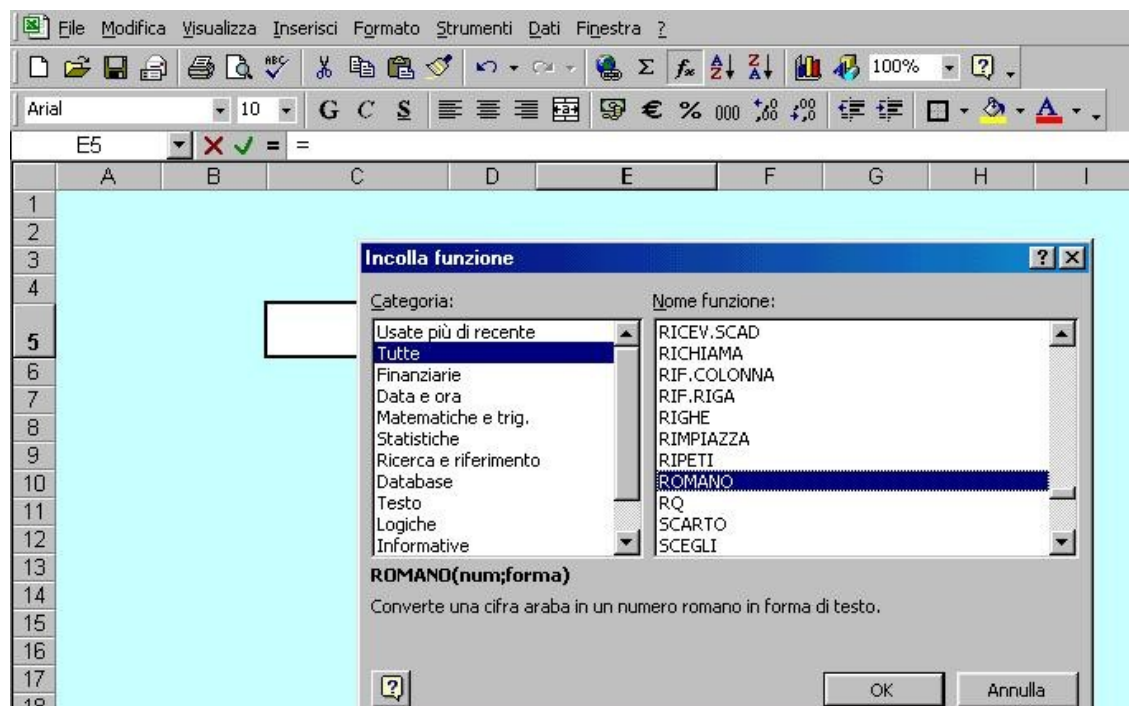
File Modifica Visualizza Inserisci Formato Strumenti Dati Finestra ?

100%

Arial 10 G C S € % 000

E5 =

A B C D E F G H I

1
2
3
4
5
6
7
8
9
10
11
12
13
14
15
16
17
18

Incolla funzione

Categoria:
Usate più di recente
Tutte
Finanziarie
Data e ora
Matematiche e trig.
Statistiche
Ricerca e riferimento
Database
Testo
Logiche
Informative

Nome funzione:
RICEV.SCAD
RICHIAMA
RIF.COLONNA
RIF.RIGA
RIGHE
RIMPIAZZA
RIPETI
ROMANO
RQ
SCARTO
SCEGLI

ROMANO(num;forma)

Converte una cifra araba in un numero romano in forma di testo.

OK
Annulla